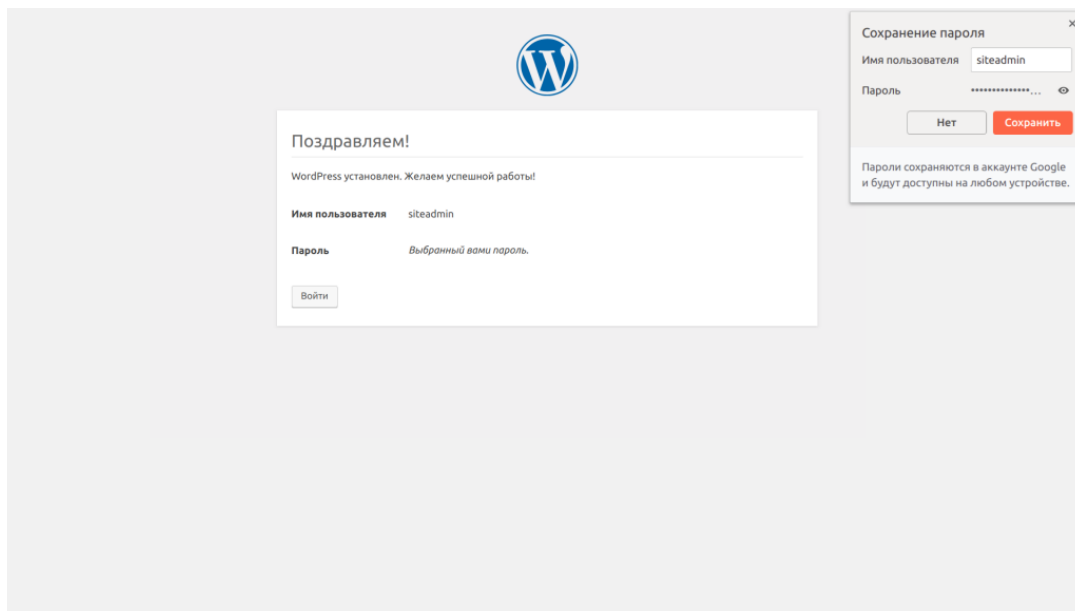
Поздравляем!

WordPress установлен. Желаем успешной работы!

| | |
|---|---|
| Имя пользователя | siteadmin |
| Пароль | *Выбранный вами пароль.* |

Войти

Сохранение пароля ×

Имя пользователя siteadmin

Пароль ••••••••••••••...

Нет Сохранить

Пароли сохраняются в аккаунте Google и будут доступны на любом устройстве.